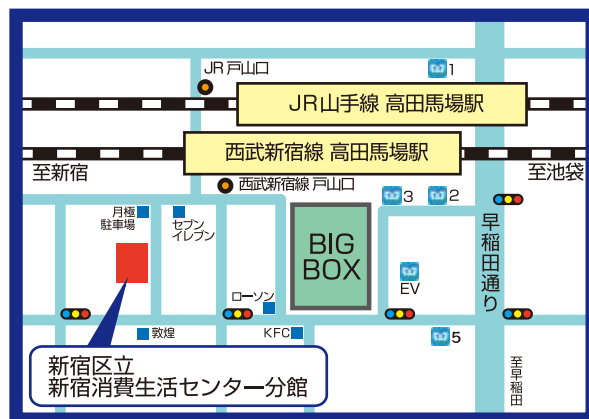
JR戸山口

1

JR山手線 高田馬場駅

西武新宿線 高田馬場駅

至新宿

至池袋

西武新宿線 戸山口

3

2

月極
駐車場

セブン
イレブン

BIG
BOX

早稲田通り

EV

ローソン

敦煌

KFC

5

新宿区立
新宿消費生活センター分館

至早稲田